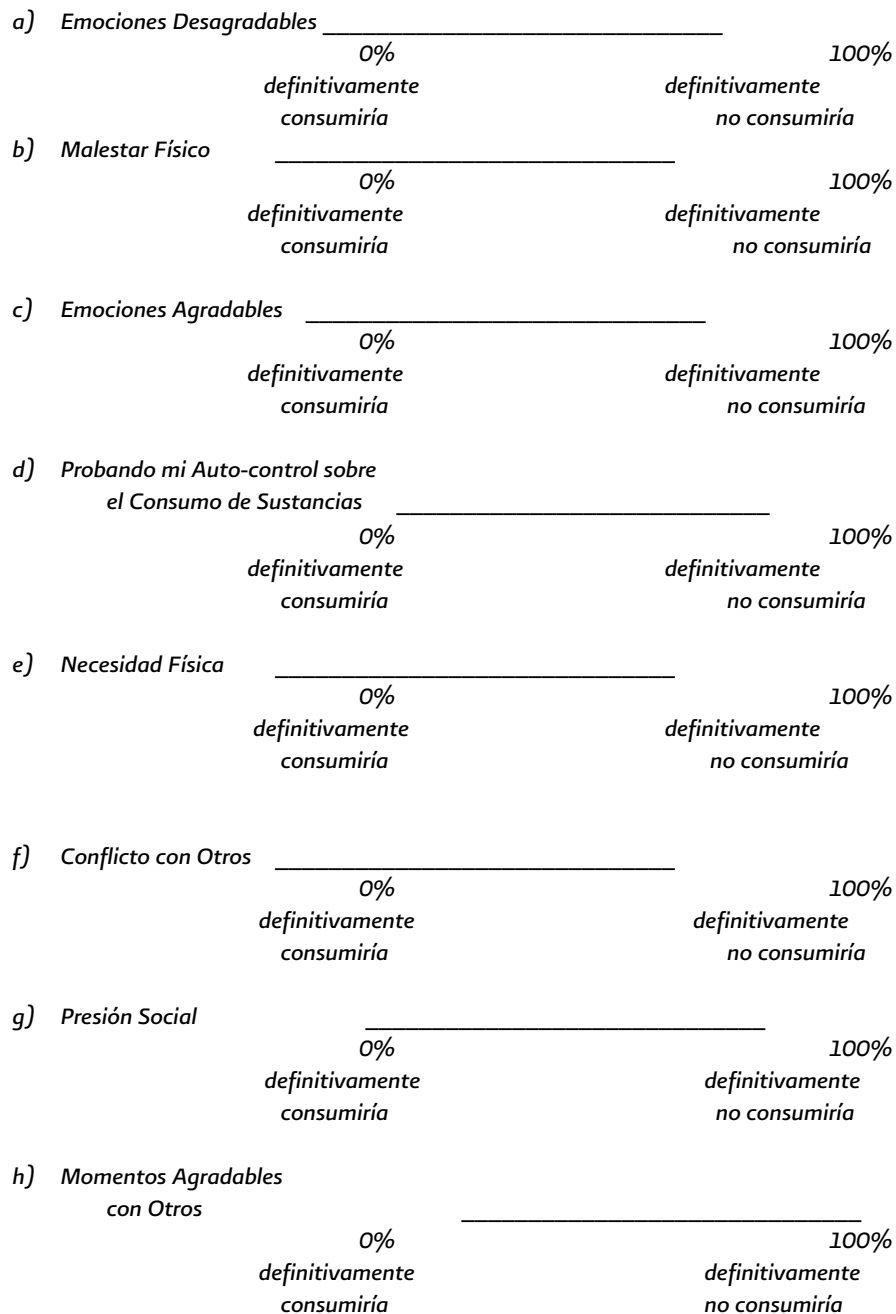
a) Emociones Desagradables ______________________________
0% 100%
definitivamente consumiría definitivamente no consumiría

b) Malestar Físico ______________________________
0% 100%
definitivamente consumiría definitivamente no consumiría

c) Emociones Agradables ______________________________
0% 100%
definitivamente consumiría definitivamente no consumiría

d) Probando mi Auto-control sobre el Consumo de Sustancias ______________________________
0% 100%
definitivamente consumiría definitivamente no consumiría

e) Necesidad Física ______________________________
0% 100%
definitivamente consumiría definitivamente no consumiría

f) Conflicto con Otros ______________________________
0% 100%
definitivamente consumiría definitivamente no consumiría

g) Presión Social ______________________________
0% 100%
definitivamente consumiría definitivamente no consumiría

h) Momentos Agradables con Otros ______________________________
0% 100%
definitivamente consumiría definitivamente no consumiría